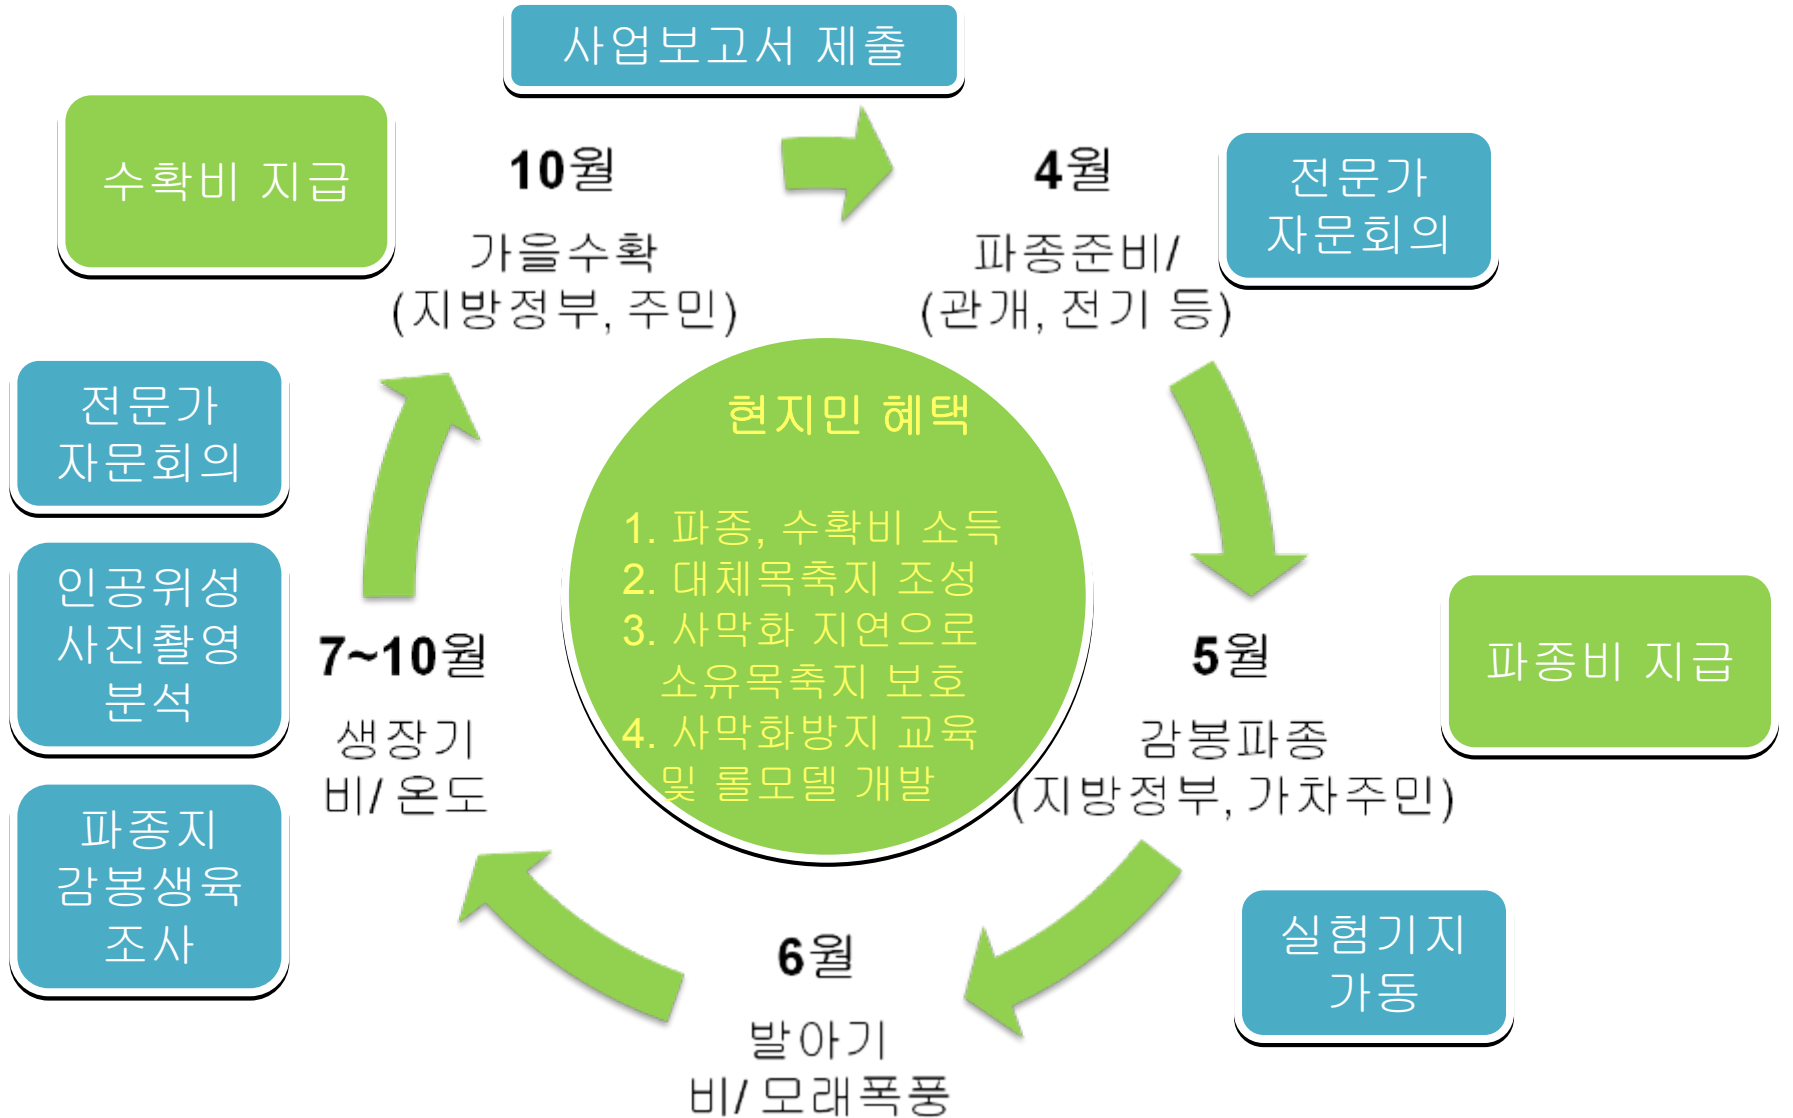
사업보고서 제출

수확비 지급

10월
가을수확
(지방정부, 주민)

4월
파종준비/
(관개, 전기 등)

전문가
자문회의

전문가
자문회의

현지민 혜택

1. 파종, 수확비 소득
2. 대체목축지 조성
3. 사막화 지연으로 소유목축지 보호
4. 사막화방지 교육 및 롤모델 개발

인공위성
사진촬영
분석

7~10월
생장기
비/ 온도

5월
감봉파종
(지방정부, 가차주민)

파종비 지급

파종지
감봉생육
조사

6월
발아기
비/ 모래폭풍

실험기지
가동